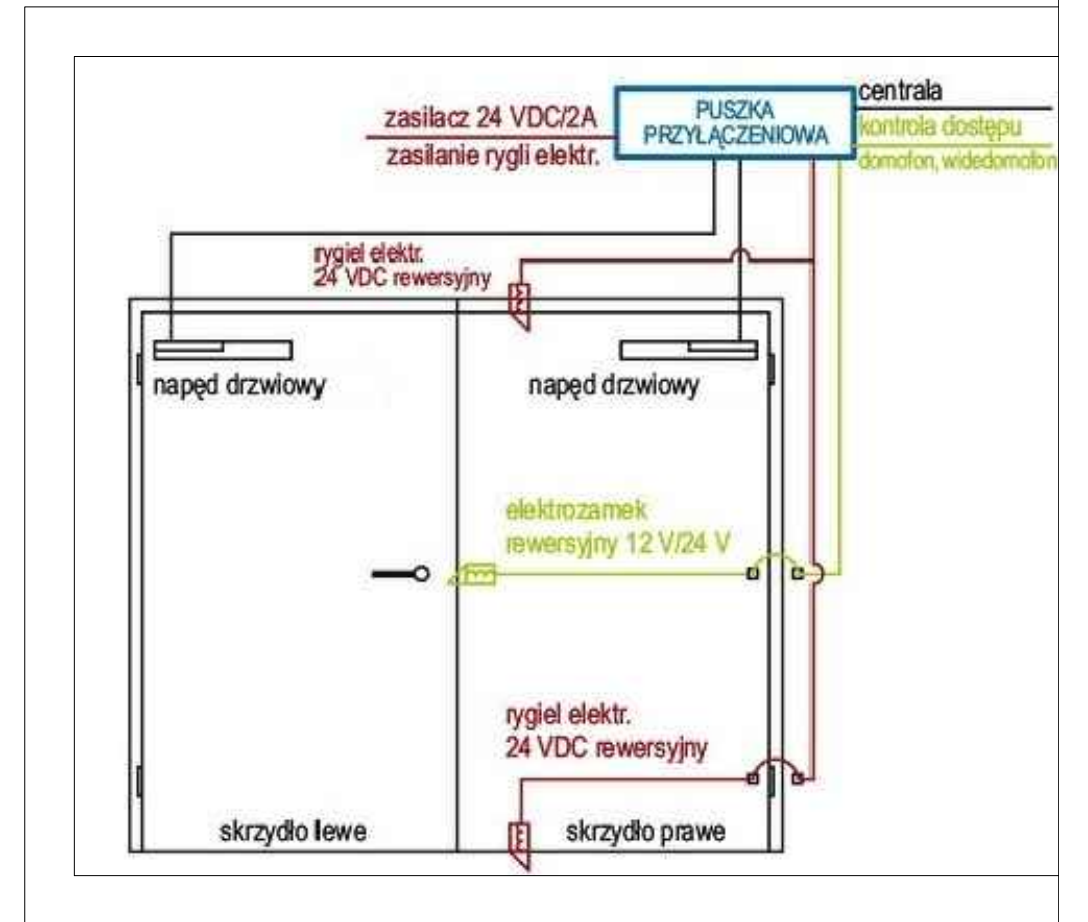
zasilacz 24 VDC/2A

zasilanie rygli elektr.

PUSZKA PRZYŁĄCZENIOWA

centrala

kontrola dostępu

domofon, wideodomofon

rygiel elektr. 24 VDC rewersyjny

napęd drzwiowy

napęd drzwiowy

elektrozamek rewersyjny 12 V/24 V

rygiel elektr. 24 VDC rewersyjny

skrzydło lewe

skrzydło prawe